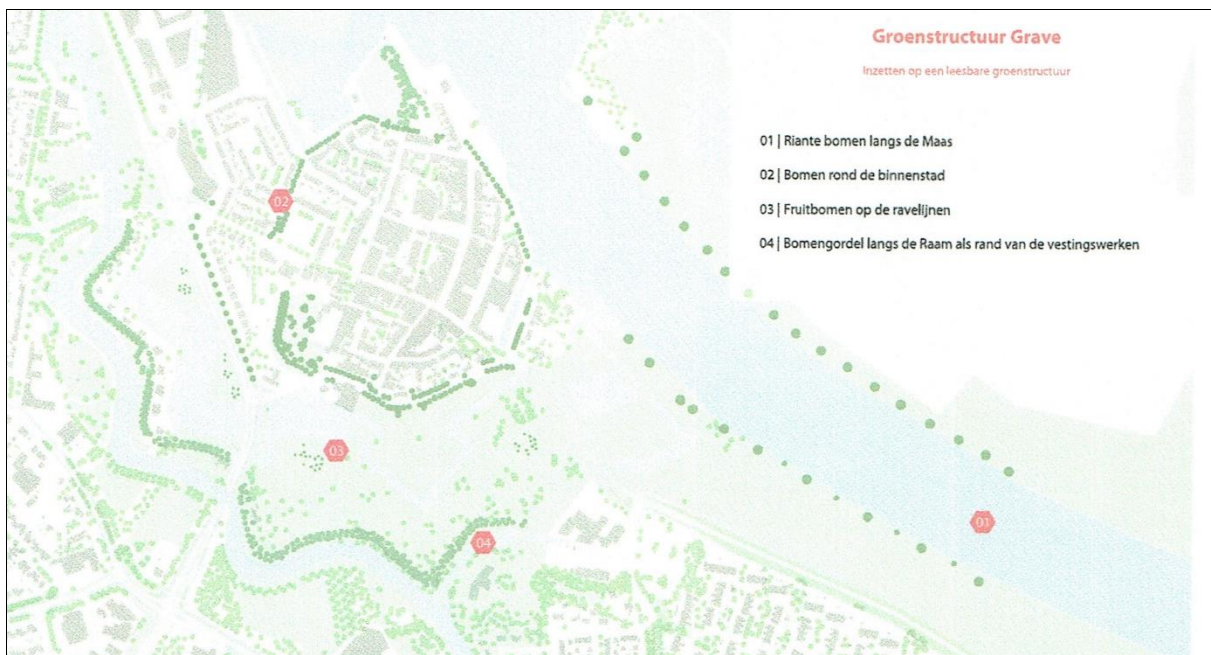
Groenstructuur Grave

Inzetten op een leesbare groenstructuur

01 | Riante bomen langs de Maas

02 | Bomen rond de binnenstad

03 | Fruitbomen op de ravelijnen

04 | Bomengordel langs de Raam als rand van de vestingswerken

02

03

04

01